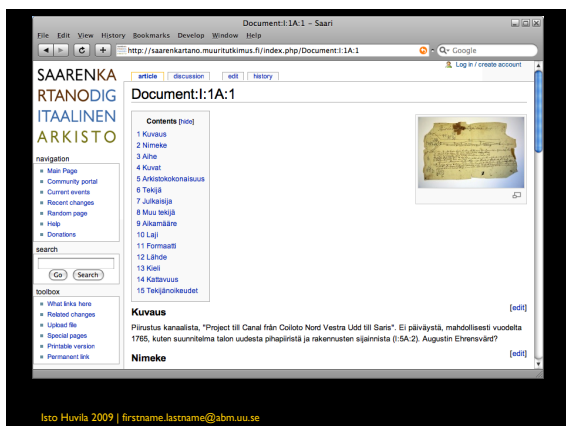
Document:I:1A:1 – Saari

File Edit View History Bookmarks Develop Window Help

http://saarenkartano.muuritutkimus.fi/index.php/Document:I:1A:1

Google

Log in / create account

SAARENKARTANODIGITAALINENARKISTO

article discussion edit history

Document:I:1A:1

navigation
- Main Page
- Community portal
- Current events
- Recent changes
- Random page
- Help
- Donations

search

Go Search

toolbox
- What links here
- Related changes
- Upload file
- Special pages
- Printable version
- Permanent link

Contents [hide]
1 Kuvaus
2 Nimeke
3 Aihe
4 Kuvat
5 Arkistokokonaisuus
6 Tekijä
7 Julkaisija
8 Muu tekijä
9 Aikamääre
10 Laji
11 Formaatti
12 Lähde
13 Kieli
14 Kattavuus
15 Tekijänoikeudet

[edit]

Kuvaus

Piirustus kanaalista, "Project till Canal från Coiloto Nord Vestra Udd till Saris". Ei päiväystä, mahdollisesti vuodelta 1765, kuten suunnitelma talon uudesta pihapiiristä ja rakennusten sijainnista (I:5A:2). Augustin Ehrensvärd?

[edit]

Nimeke

Isto Huvila 2009 | firstname.lastname@abm.uu.se